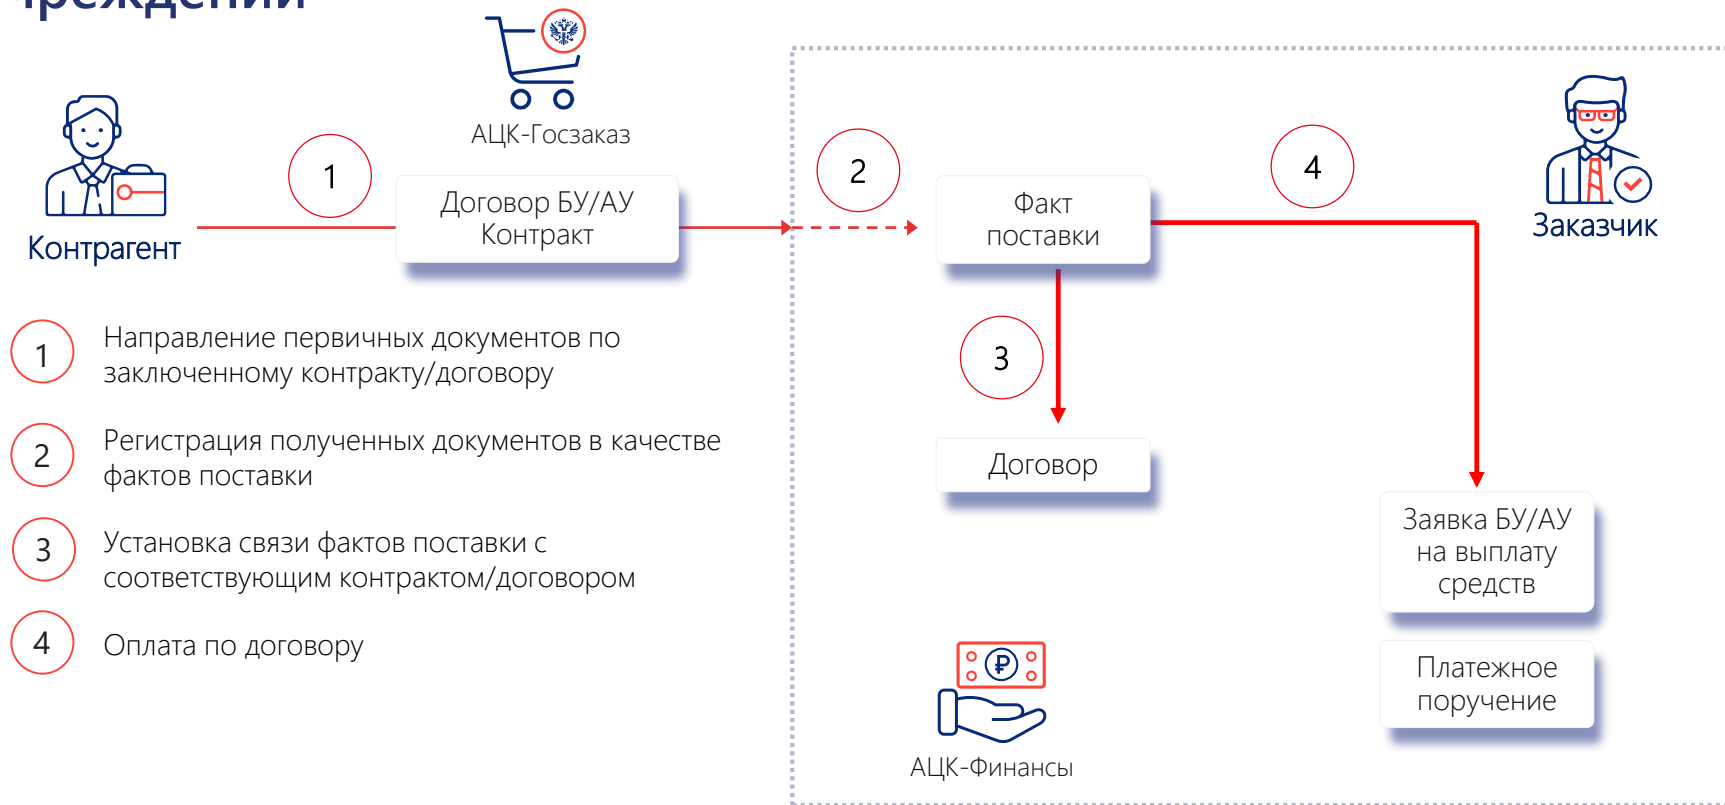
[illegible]реждений

АЦК-Госзаказ

Контрагент

1

Договор БУ/АУ Контракт

2

Факт поставки

4

Заказчик

3

Договор

Заявка БУ/АУ на выплату средств

Платежное поручение

АЦК-Финансы

1 Направление первичных документов по заключенному контракту/договору

2 Регистрация полученных документов в качестве фактов поставки

3 Установка связи фактов поставки с соответствующим контрактом/договором

4 Оплата по договору